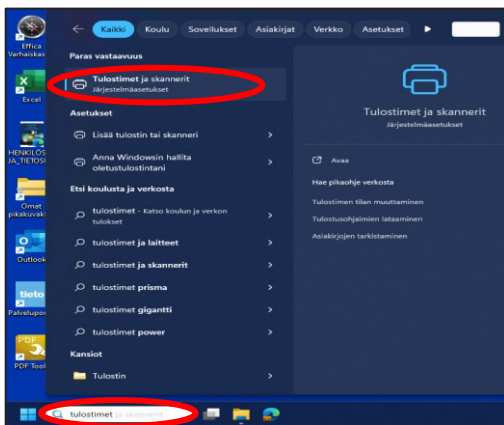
Effica Varhaiskas
Excel
HENKILÖS JA_TIETOS
Omat pikakuvak
Outlook
tieto
Palvelupo
PDF Tool

Kaikki Koulu Sovellukset Asiakirjat Verkko Asetukset

Paras vastaavuus
Tulostimet ja skannerit
Järjestelmäasetukset

Asetukset
Lisää tulostin tai skanneri
Anna Windowsin hallita oletustulostintani

Etsi koulusta ja verkosta
tulostimet - Katso koulun ja verkon tulokset
tulostimet ja laitteet
tulostimet ja skannerit
tulostimet prisma
tulostimet gigantti
tulostimet power

Kansiot
Tulostin

Tulostimet ja skannerit
Järjestelmäasetukset

Avaa

Hae pikaohje verkosta
Tulostimen tilan muuttaminen
Tulostusohjaimien lataaminen
Asiakirjojen tarkistaminen

tulostimet ja skannerit